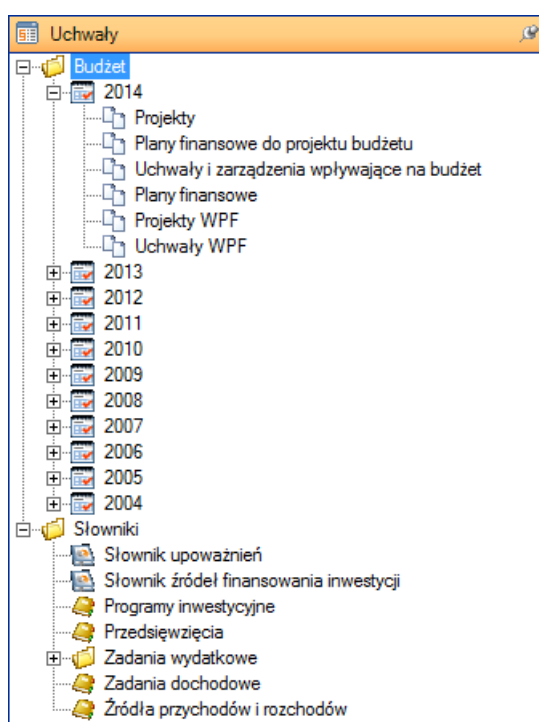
Uchwały

Budżet
2014
Projekty
Plany finansowe do projektu budżetu
Uchwały i zarządzenia wpływające na budżet
Plany finansowe
Projekty WPF
Uchwały WPF
2013
2012
2011
2010
2009
2008
2007
2006
2005
2004
Słowniki
Słownik upoważnień
Słownik źródeł finansowania inwestycji
Programy inwestycyjne
Przedsięwzięcia
Zadania wydatkowe
Zadania dochodowe
Źródła przychodów i rozchodów